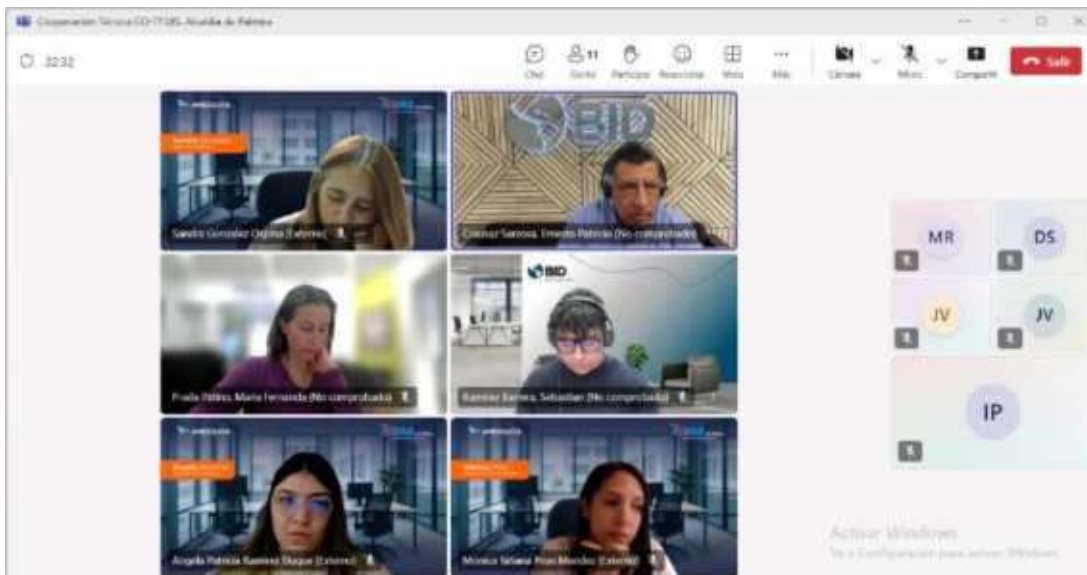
Cooperación Técnica CO-T1585-Alcaldía de Palmira

32:32

Chat
11
Gente
Participar
Reaccionar
Vista
Más
Cámara
Micro
Compartir
Salir

BID

Sandra González Ospina (Externo)

Colorado Sarmiento, Ernesto Patricio (No comprobado)

Prada Vélez, María Fernanda (No comprobado)

BID

Ramírez Barrera, Sebastián (No comprobado)

Angela Patricia Ramírez Duque (Externo)

Mónica Yohana Prias Méndez (Externo)

MR
DS
JV
JV
IP

Activar Windows
Ve a Configuración para activar Windows.